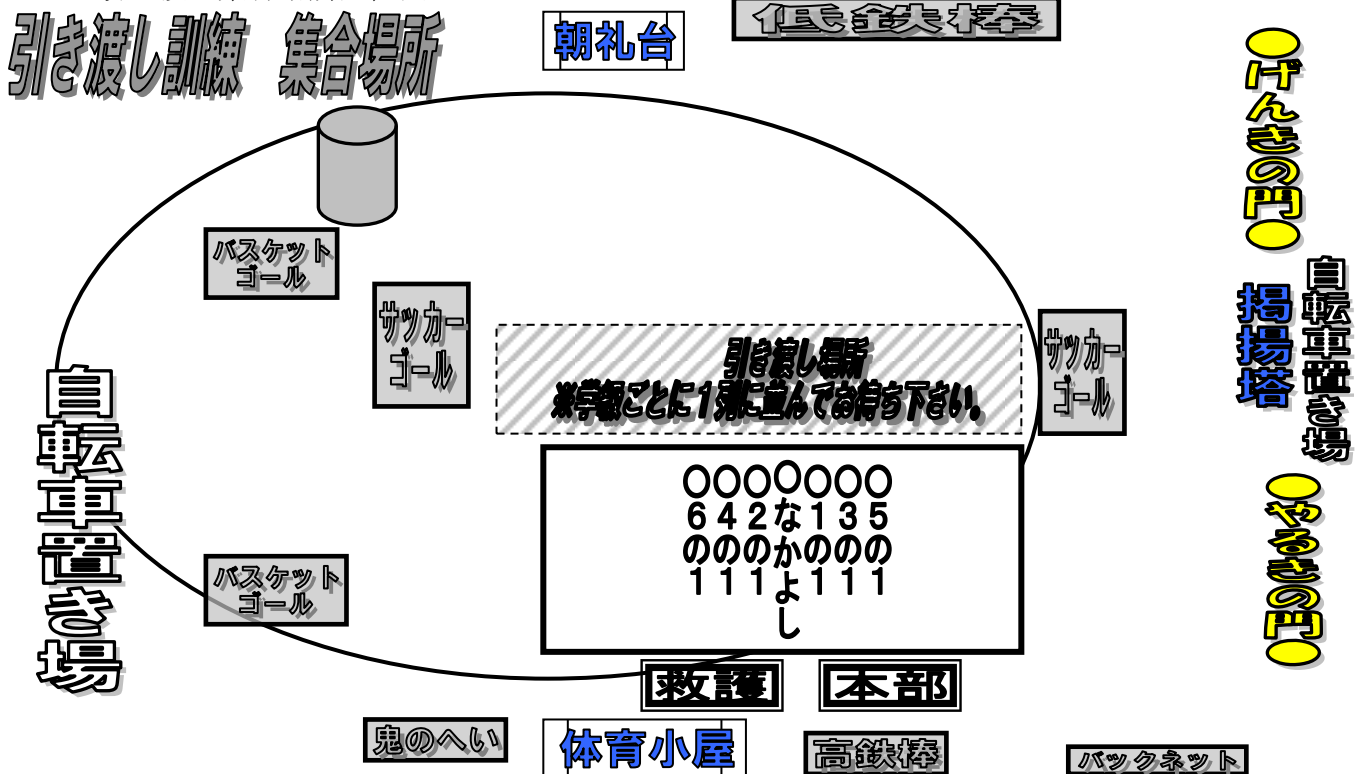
引き渡し訓練　集合場所

朝礼台

低鉄棒

●げんきの門●

掲揚塔

自転車置き場

●やるきの門●

バスケットゴール

サッカーゴール

引き渡し場所
※学級ごとに1列に並んでお待ち下さい。

サッカーゴール

自転車置き場

○○○○○○○
642な135
のののかののの
111よ111
し

バスケットゴール

救護

本部

鬼のへい

体育小屋

高鉄棒

バックネット